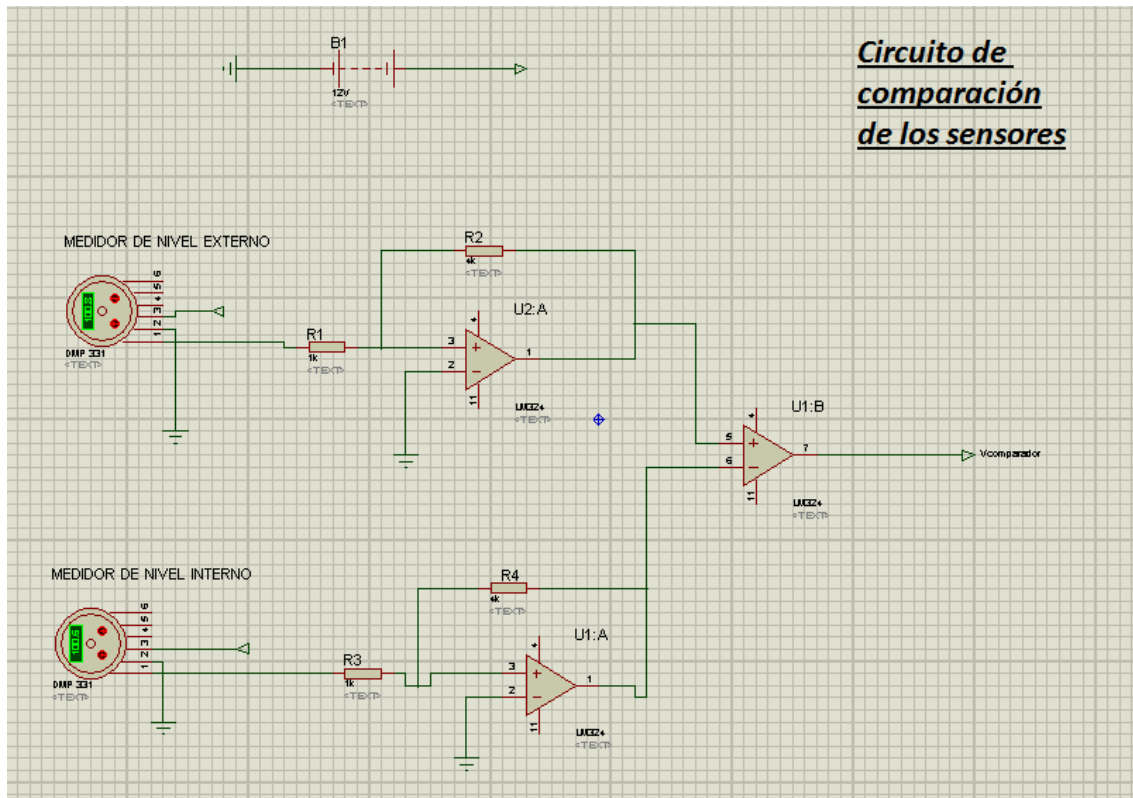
B1

12V
<TEXT>

Circuito de comparación de los sensores

MEDIDOR DE NIVEL EXTERNO

R2
4k
<TEXT>

U2:A

4
3
2
1
11

R1
1k
<TEXT>

DMP 331
<TEXT>

LM324
<TEXT>

U1:B

4
5
6
7
11

Vcomparador

LM324
<TEXT>

MEDIDOR DE NIVEL INTERNO

R4
4k
<TEXT>

U1:A

R3
1k
<TEXT>

DMP 331
<TEXT>

4
3
2
1
11

LM324
<TEXT>